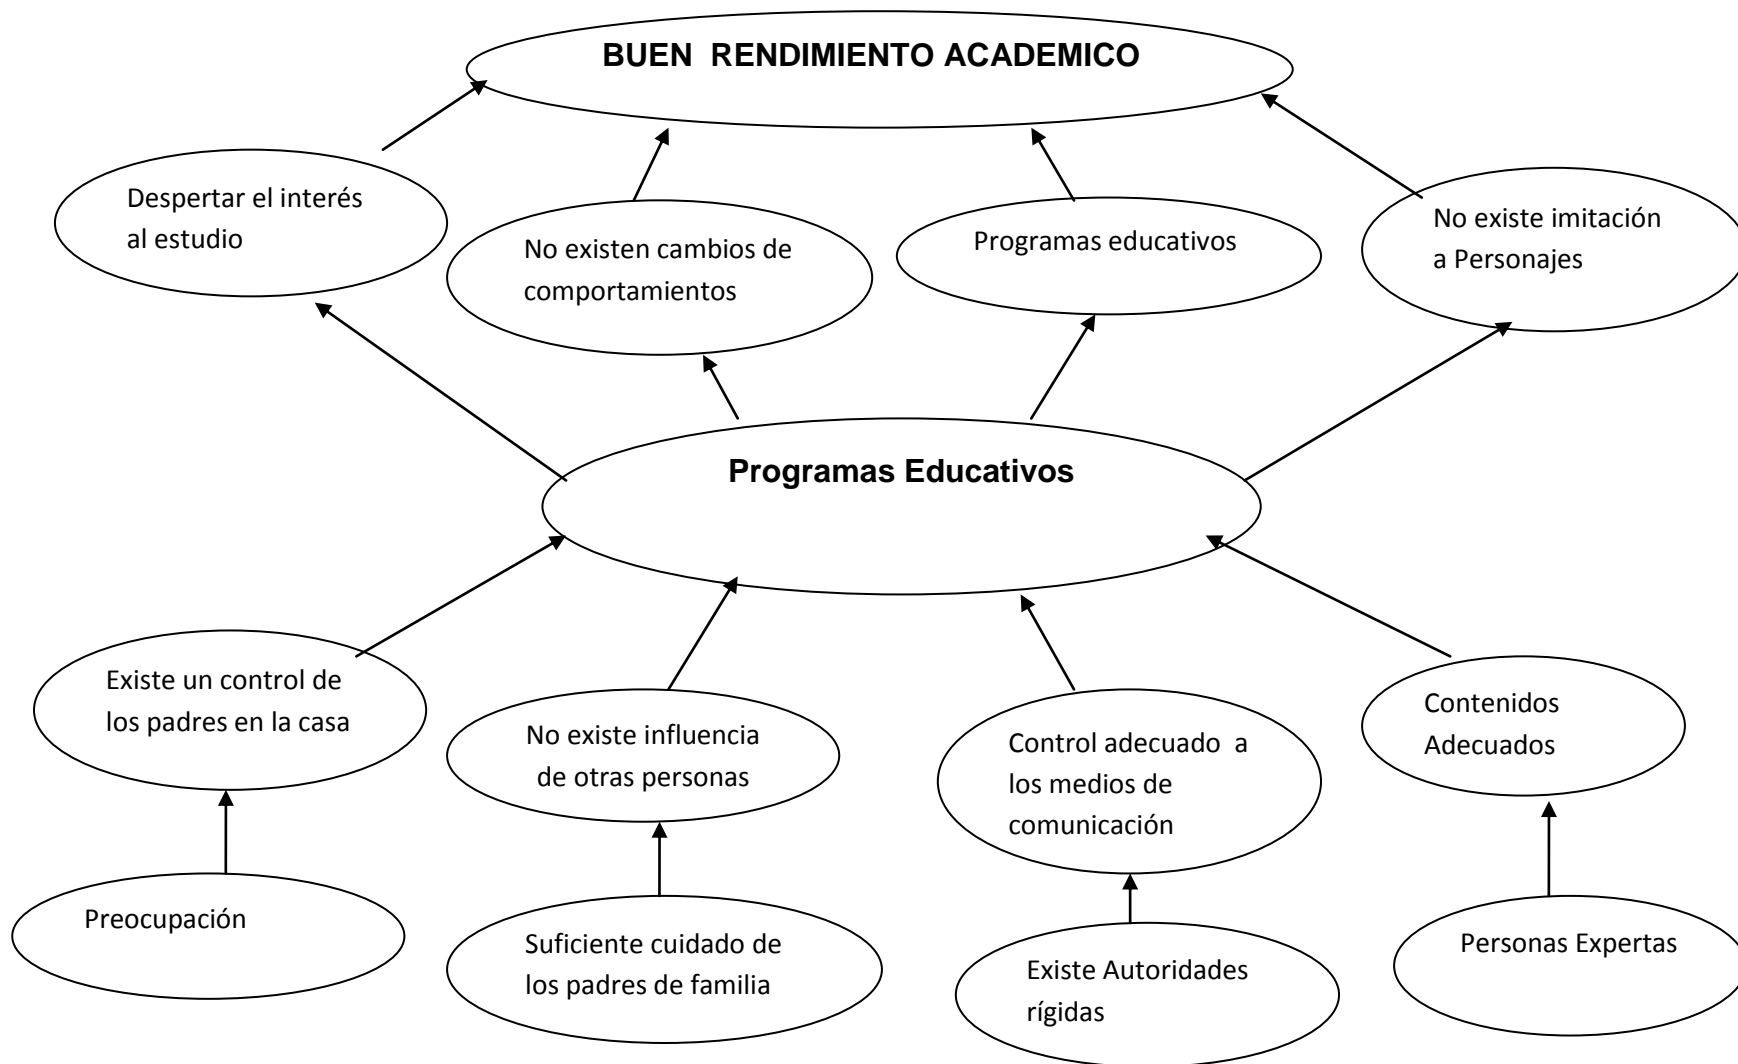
BUEN RENDIMIENTO ACADEMICO

Despertar el interés al estudio

No existen cambios de comportamientos

Programas educativos

No existe imitación a Personajes

Programas Educativos

Existe un control de los padres en la casa

No existe influencia de otras personas

Control adecuado a los medios de comunicación

Contenidos Adecuados

Preocupación

Suficiente cuidado de los padres de familia

Existe Autoridades rígidas

Personas Expertas